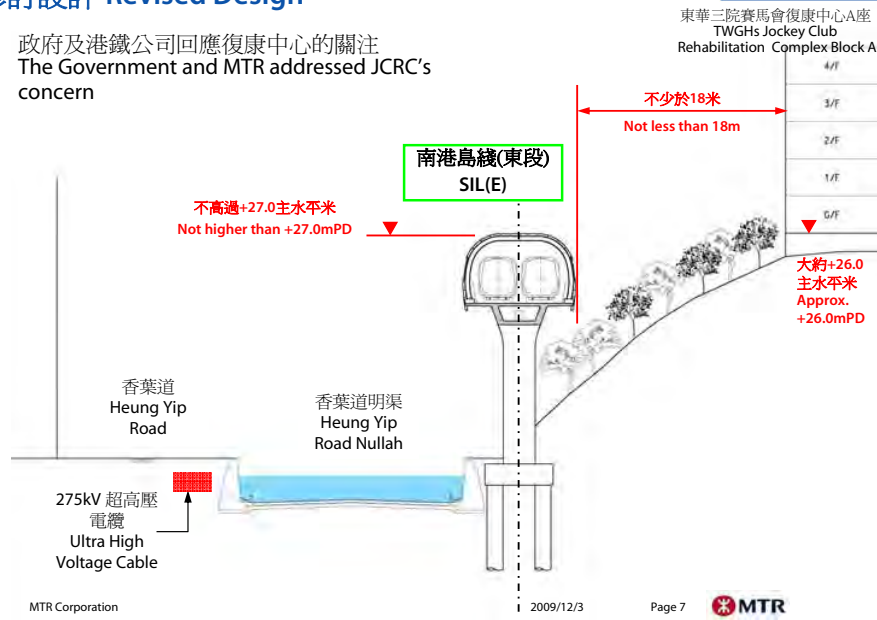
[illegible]設計 Revised Design

政府及港鐵公司回應復康中心的關注
The Government and MTR addressed JCRC's concern

東華三院賽馬會復康中心A座
TWGHs Jockey Club Rehabilitation Complex Block A

4/F
3/F
2/F
1/F
G/F

不少於18米
Not less than 18m

南港島綫(東段)
SIL(E)

不高過+27.0主水平米
Not higher than +27.0mPD

大約+26.0主水平米
Approx. +26.0mPD

香葉道
Heung Yip Road

香葉道明渠
Heung Yip Road Nullah

275kV 超高壓電纜
Ultra High Voltage Cable

MTR Corporation
2009/12/3
Page 7
MTR